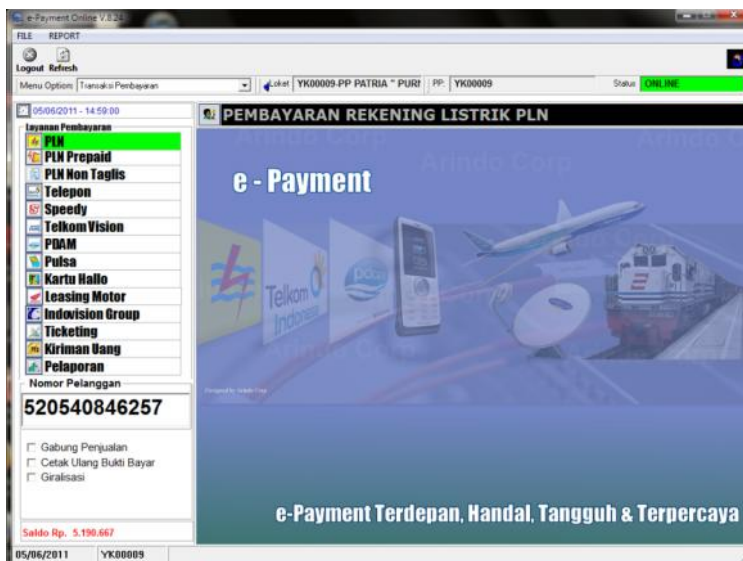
e-Payment Online V.8.24

FILE REPORT

Logout Refresh

Menu Option: Transaksi Pembayaran

Loket YK00009-PP PATRIA " PURI PP: YK00009 Status ONLINE

05/06/2011 - 14:59:00

Layanan Pembayaran

PLN
PLN Prepaid
PLN Non Taglis
Telepon
Speedy
Telkom Vision
PDAM
Pulsa
Kartu Hallo
Leasing Motor
Indovision Group
Ticketing
Kiriman Uang
Pelaporan

Nomor Pelanggan

520540846257

Gabung Penjualan
Cetak Ulang Bukti Bayar
Giralisasi

Saldo Rp. 5.190.667

PEMBAYARAN REKENING LISTRIK PLN

Arindo Corp

e - Payment

Telkom Indonesia

e-Payment Terdepan, Handal, Tangguh & Terpercaya

05/06/2011 YK00009